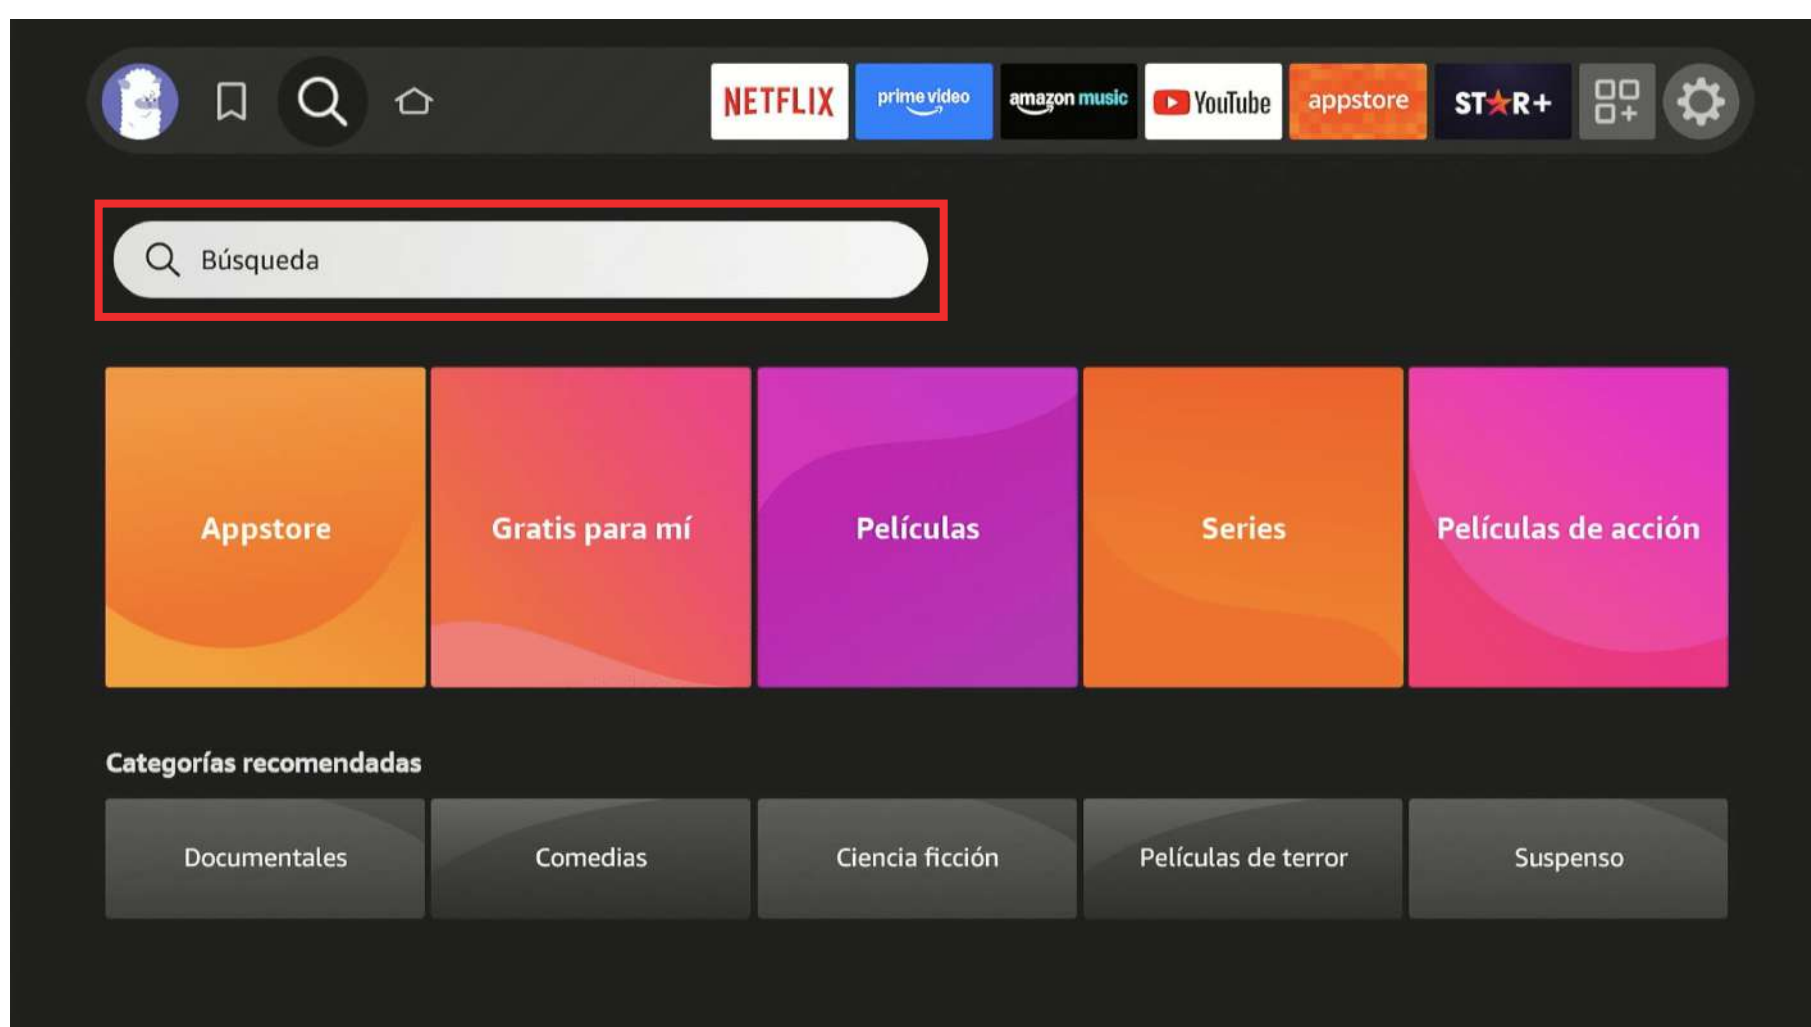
NETFLIX prime video amazon music YouTube appstore STAR+

Búsqueda

Appstore

Gratis para mí

Películas

Series

Películas de acción

Categorías recomendadas

Documentales

Comedias

Ciencia ficción

Películas de terror

Suspenso